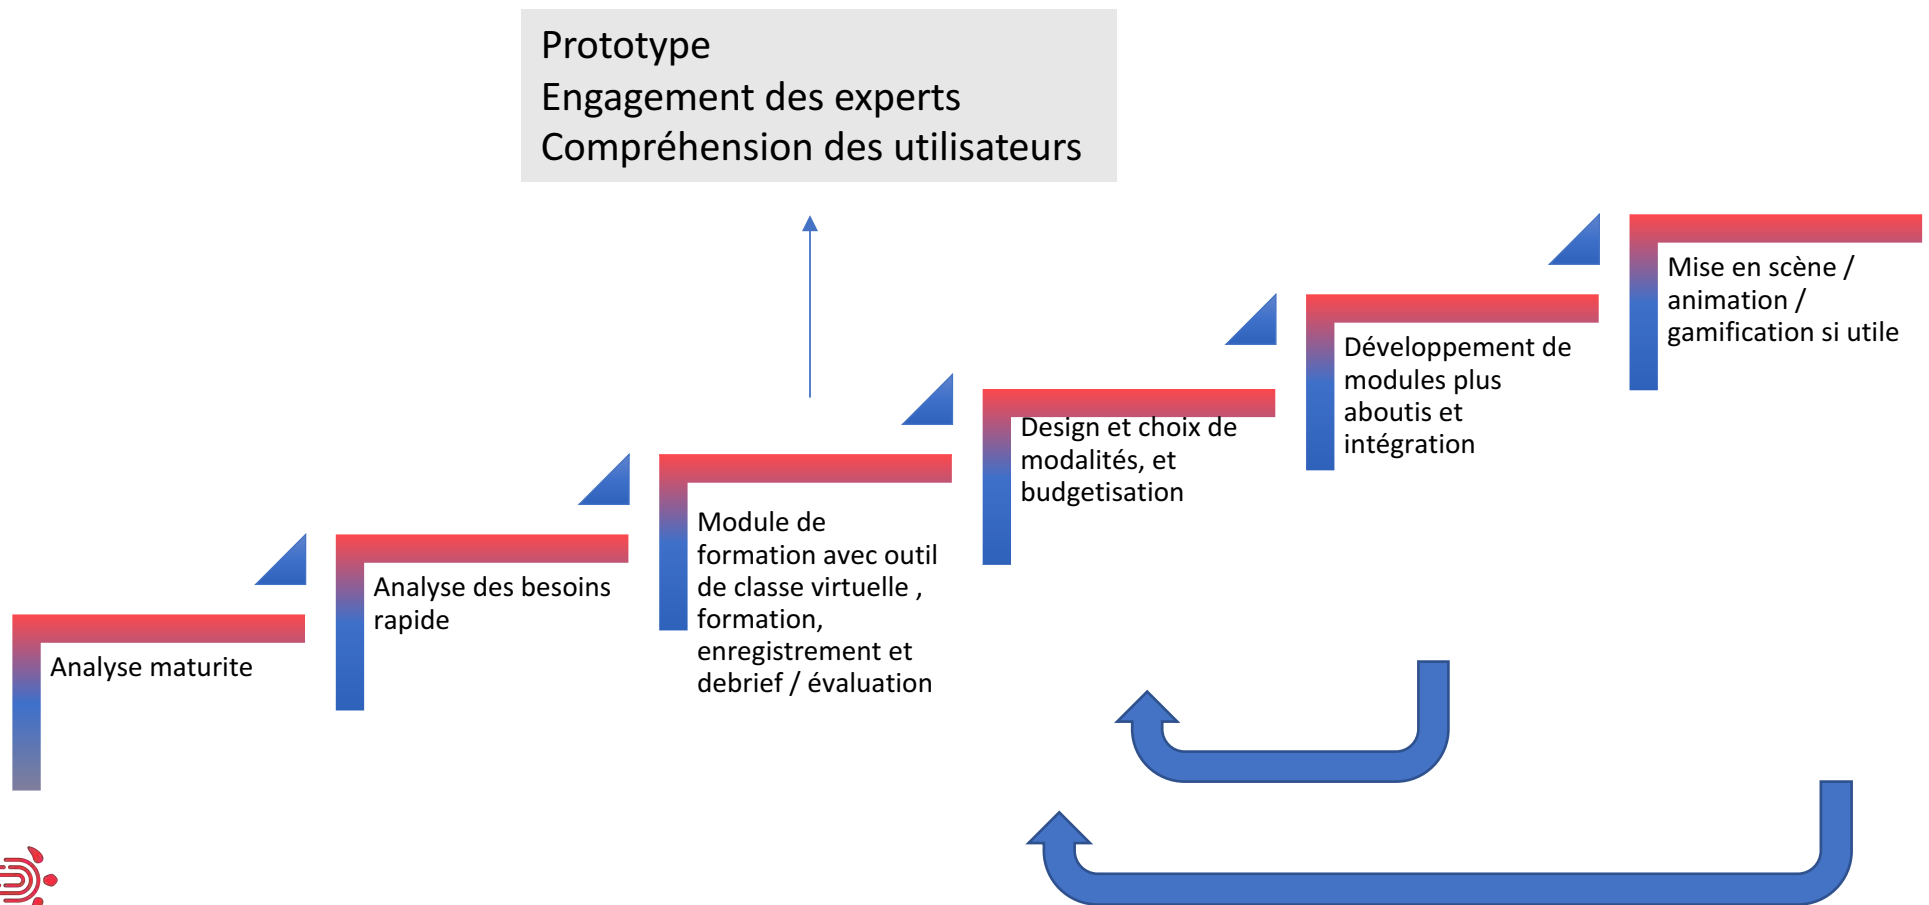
Prototype
Engagement des experts
Compréhension des utilisateurs

Analyse maturite

Analyse des besoins rapide

Module de formation avec outil de classe virtuelle , formation, enregistrement et debrief / évaluation

Design et choix de modalités, et budgetisation

Développement de modules plus aboutis et intégration

Mise en scène / animation / gamification si utile